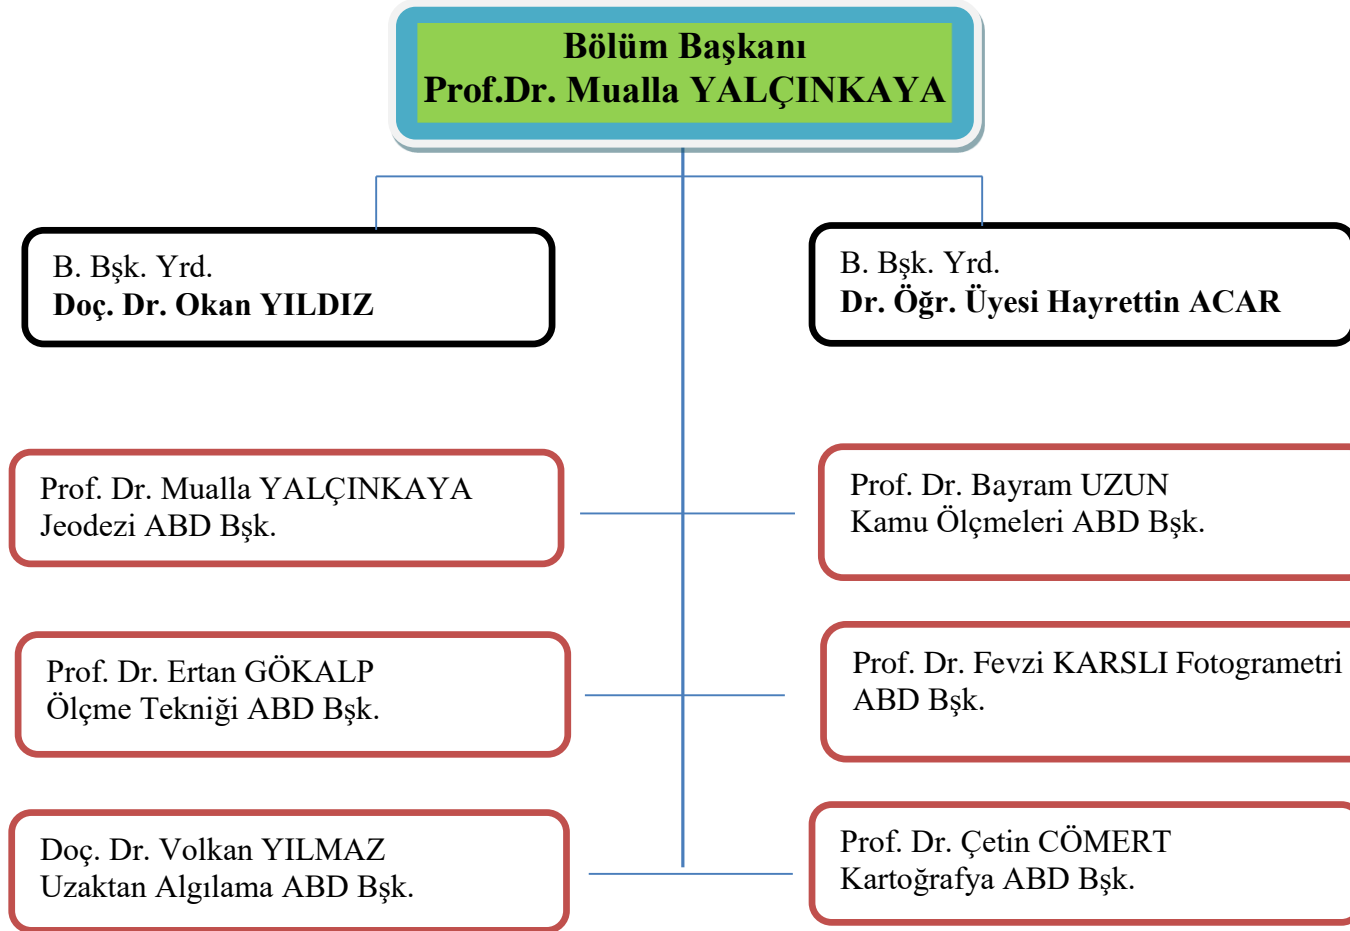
Bölüm Başkanı
Prof.Dr. Mualla YALÇINKAYA

B. Bşk. Yrd.
Doç. Dr. Okan YILDIZ

B. Bşk. Yrd.
Dr. Öğr. Üyesi Hayrettin ACAR

Prof. Dr. Mualla YALÇINKAYA
Jeodezi ABD Bşk.

Prof. Dr. Bayram UZUN
Kamu Ölçmeleri ABD Bşk.

Prof. Dr. Ertan GÖKALP
Ölçme Tekniği ABD Bşk.

Prof. Dr. Fevzi KARSLI Fotogrametri ABD Bşk.

Doç. Dr. Volkan YILMAZ
Uzaktan Algılama ABD Bşk.

Prof. Dr. Çetin CÖMERT
Kartoğrafya ABD Bşk.